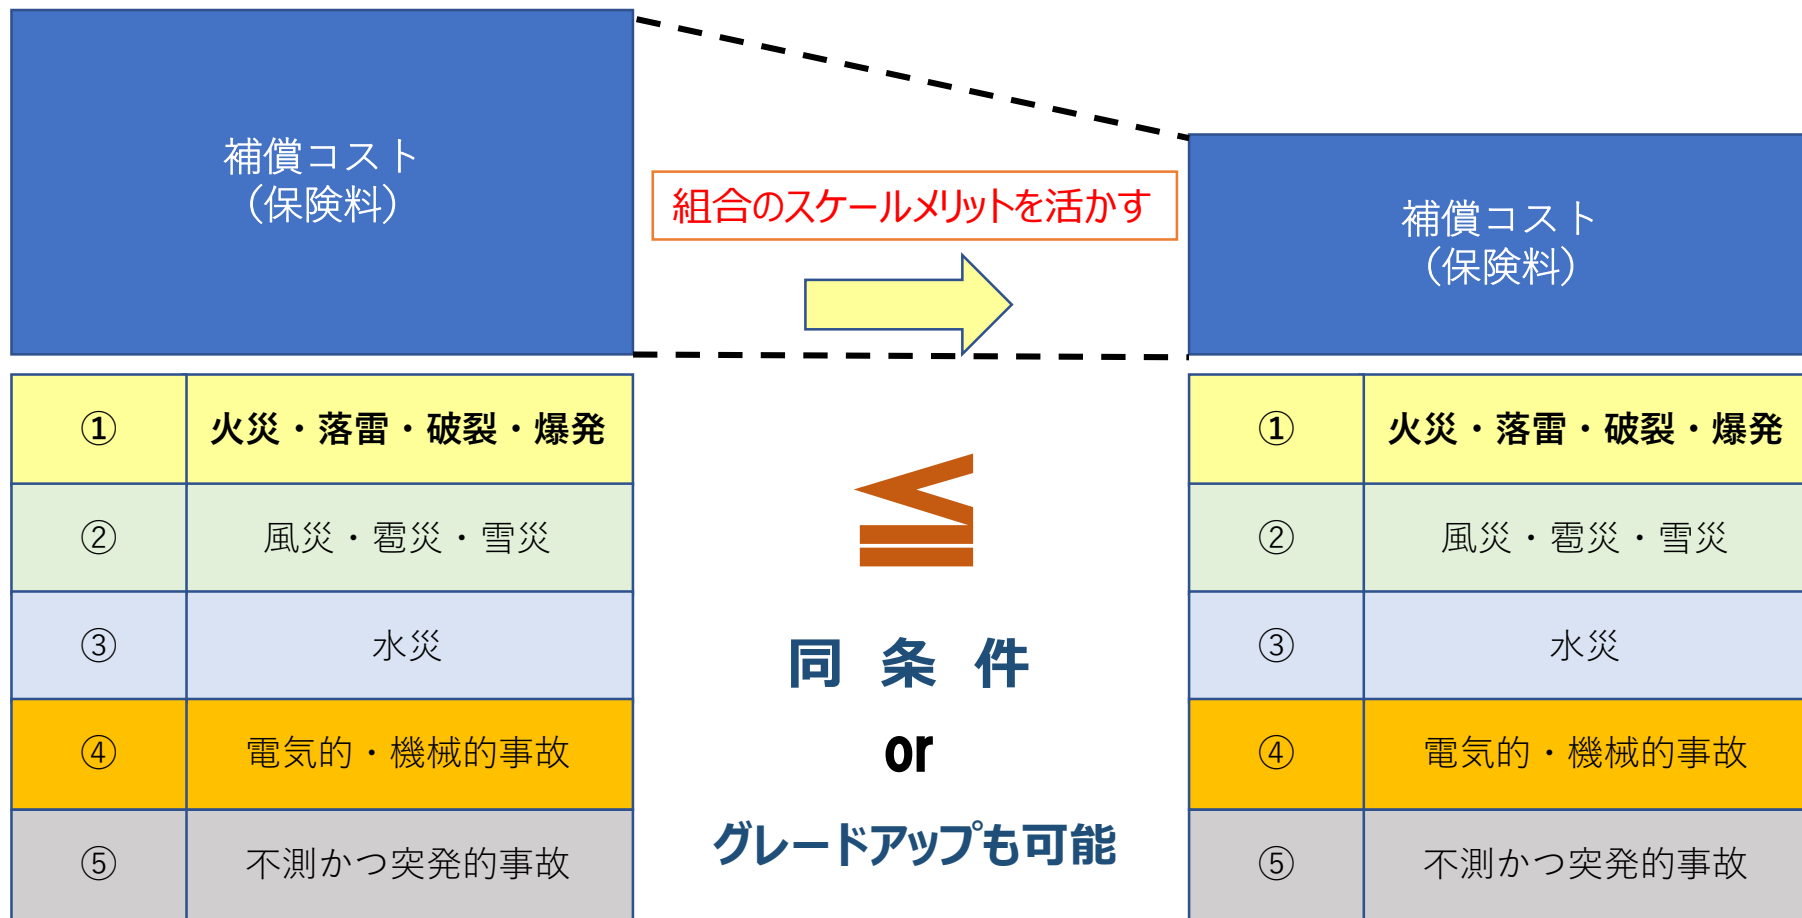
補償コスト
（保険料）

組合のスケールメリットを活かす

補償コスト
（保険料）

| ① | 火災・落雷・破裂・爆発 |
|---|---|
| ② | 風災・雹災・雪災 |
| ③ | 水災 |
| ④ | 電気的・機械的事故 |
| ⑤ | 不測かつ突発的事故 |

$\leqq$

同 条 件
or
グレードアップも可能

| ① | 火災・落雷・破裂・爆発 |
|---|---|
| ② | 風災・雹災・雪災 |
| ③ | 水災 |
| ④ | 電気的・機械的事故 |
| ⑤ | 不測かつ突発的事故 |